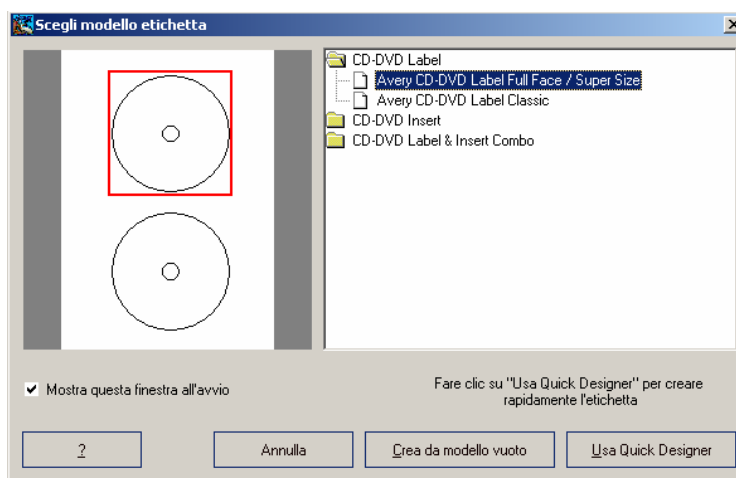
Scegli modello etichetta

CD-DVD Label
Avery CD-DVD Label Full Face / Super Size
Avery CD-DVD Label Classic
CD-DVD Insert
CD-DVD Label & Insert Combo

Mostra questa finestra all'avvio

Fare clic su "Usa Quick Designer" per creare rapidamente l'etichetta

?

Annulla

Crea da modello vuoto

Usa Quick Designer